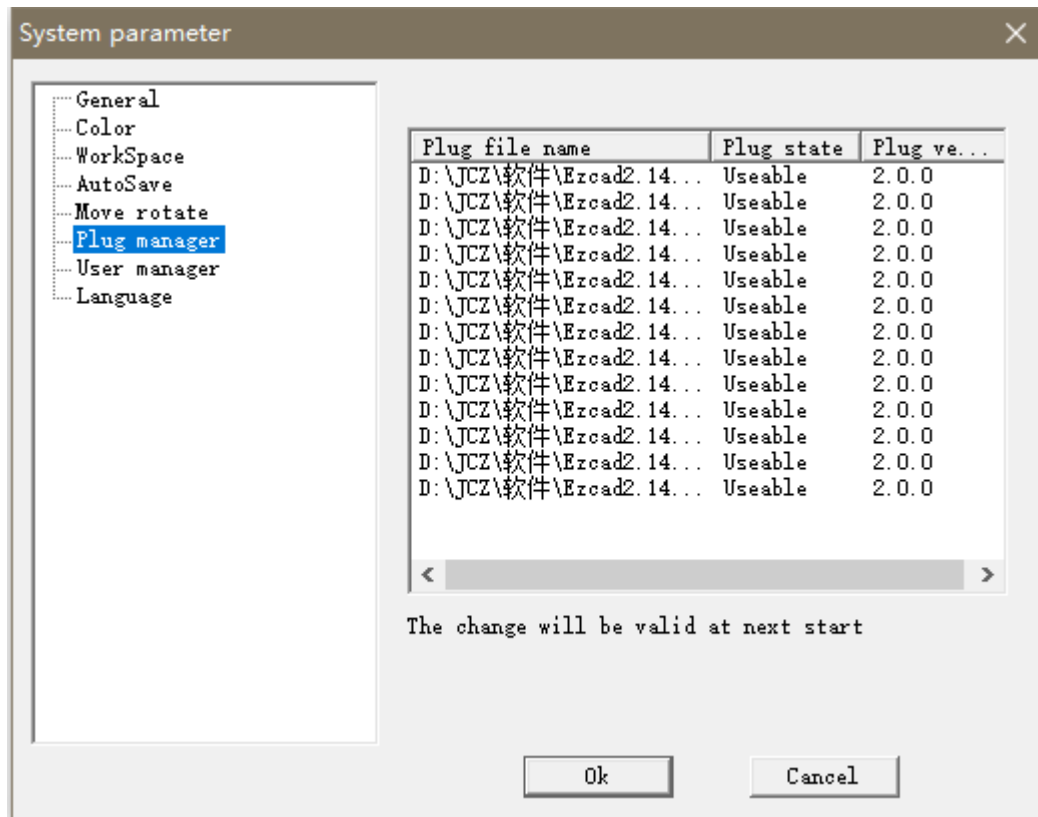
System parameter

General
Color
WorkSpace
AutoSave
Move rotate
Plug manager
User manager
Language

| Plug file name | Plug state | Plug ve... |
|---|---|---|
| D:\JCZ\软件\Ezcad2.14... | Useable | 2.0.0 |
| D:\JCZ\软件\Ezcad2.14... | Useable | 2.0.0 |
| D:\JCZ\软件\Ezcad2.14... | Useable | 2.0.0 |
| D:\JCZ\软件\Ezcad2.14... | Useable | 2.0.0 |
| D:\JCZ\软件\Ezcad2.14... | Useable | 2.0.0 |
| D:\JCZ\软件\Ezcad2.14... | Useable | 2.0.0 |
| D:\JCZ\软件\Ezcad2.14... | Useable | 2.0.0 |
| D:\JCZ\软件\Ezcad2.14... | Useable | 2.0.0 |
| D:\JCZ\软件\Ezcad2.14... | Useable | 2.0.0 |
| D:\JCZ\软件\Ezcad2.14... | Useable | 2.0.0 |
| D:\JCZ\软件\Ezcad2.14... | Useable | 2.0.0 |
| D:\JCZ\软件\Ezcad2.14... | Useable | 2.0.0 |
| D:\JCZ\软件\Ezcad2.14... | Useable | 2.0.0 |

The change will be valid at next start

Ok
Cancel